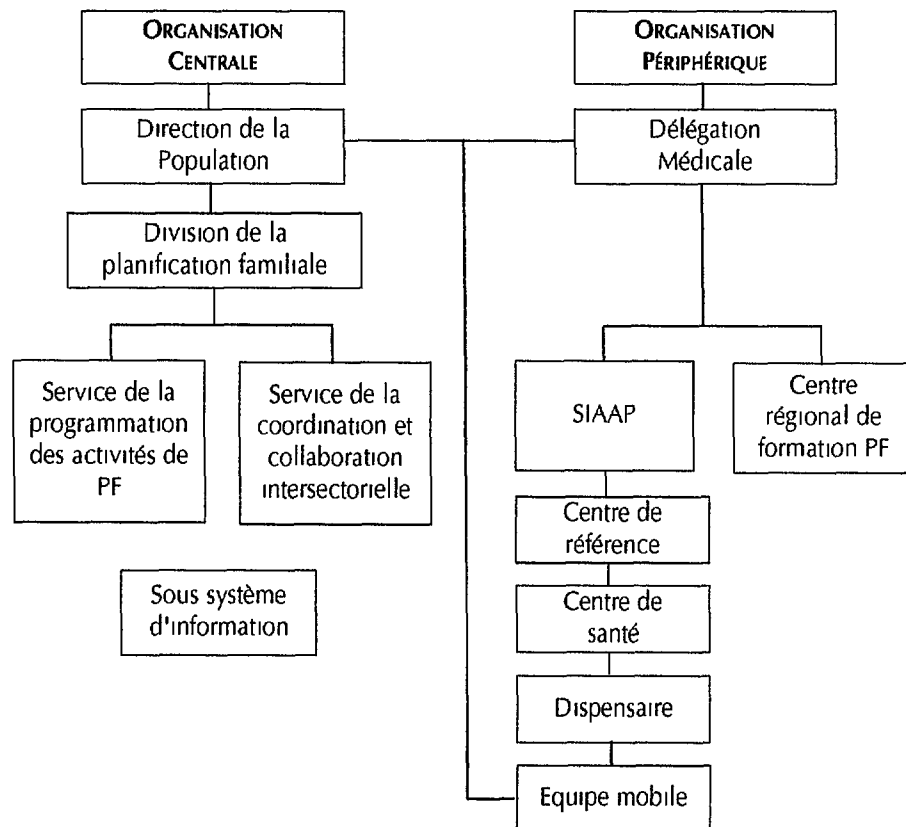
ORGANISATION CENTRALE

Direction de la Population

Division de la planification familiale

Service de la programmation des activités de PF

Service de la coordination et collaboration intersectorielle

Sous système d'information

ORGANISATION PÉRIPHÉRIQUE

Délégation Médicale

SIAAP

Centre régional de formation PF

Centre de référence

Centre de santé

Dispensaire

Equipe mobile